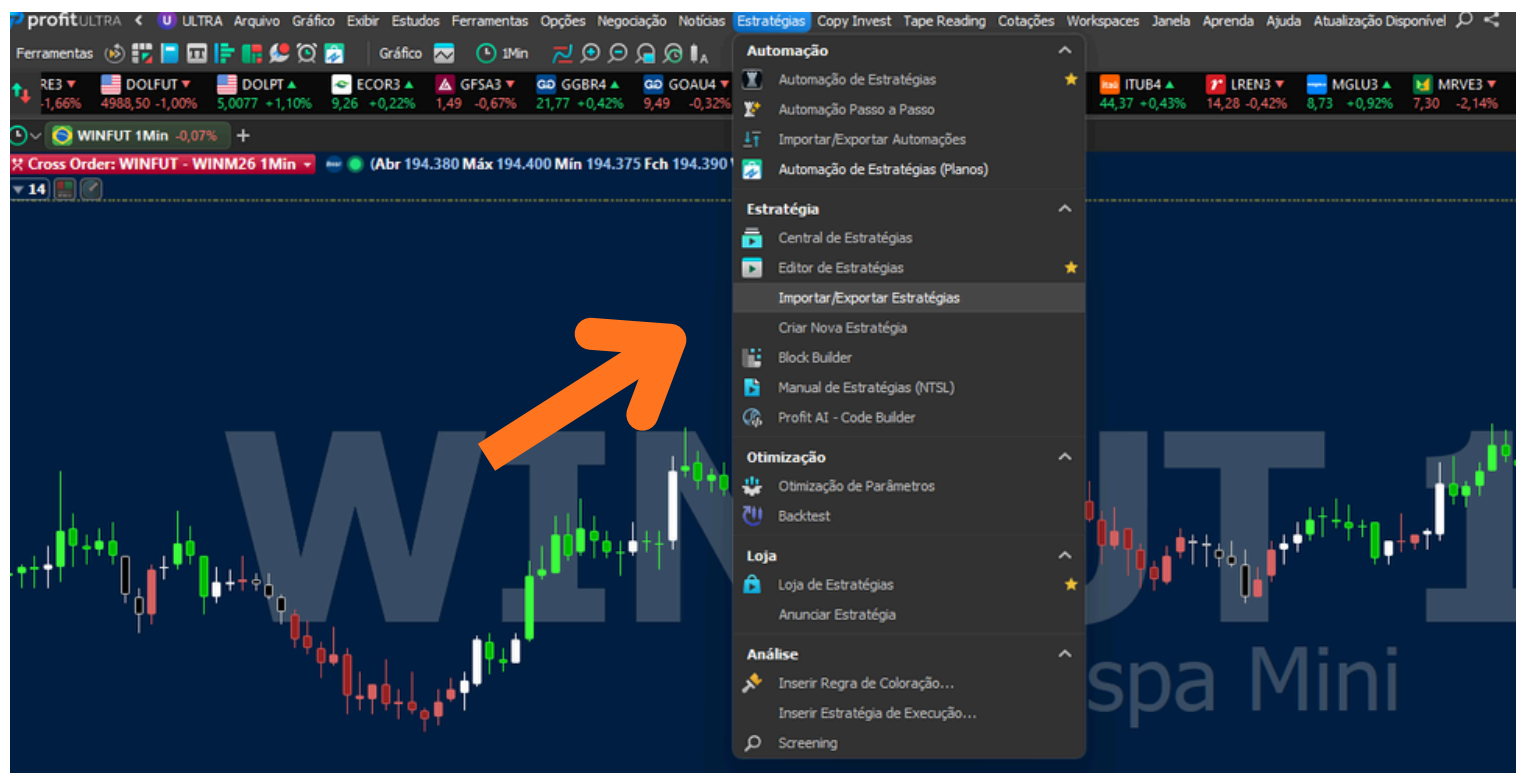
profit ULTRA < U ULTRA Arquivo Gráfico Exibir Estudos Ferramentas Opções Negociação Notícias Estratégias Copy Invest Tape Reading Cotações Workspaces Janela Aprenda Ajuda Atualização Disponível

Ferramentas Gráfico 1Min

RE3 -1,66% DOLFUT 4988,50 -1,00% DOLPT 5,0077 +1,10% ECOR3 9,26 +0,22% GFSA3 1,49 -0,67% GGBR4 21,77 +0,42% GOAU4 9,49 -0,32% ITUB4 44,37 +0,43% LREN3 14,28 -0,42% MGLU3 8,73 +0,92% MRVE3 7,30 -2,14%

WINFUT 1Min -0,07% +

Cross Order: WINFUT - WINM26 1Min (Abr 194.380 Máx 194.400 Mín 194.375 Fch 194.390

14

Automação
Automação de Estratégias
Automação Passo a Passo
Importar/Exportar Automações
Automação de Estratégias (Planos)

Estratégia
Central de Estratégias
Editor de Estratégias
Importar/Exportar Estratégias
Criar Nova Estratégia
Block Builder
Manual de Estratégias (NTSL)
Profit AI - Code Builder

Otimização
Otimização de Parâmetros
Backtest

Loja
Loja de Estratégias
Anunciar Estratégia

Análise
Inserir Regra de Coloração...
Inserir Estratégia de Execução...
Screening

WINFUT 1
spa Mini